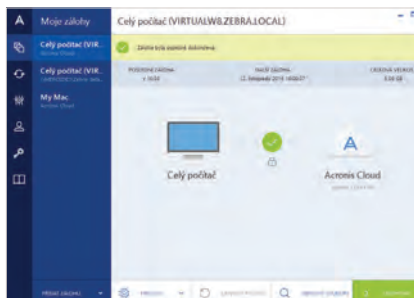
A

Moje zálohy

Celý počítač (VIR...

Celý počítač (VIR...

My Mac

Celý počítač (VIRTUALWB.ZEBRA.LOCAL)

Záloha byla úspěšně dokončena.

POSLEDNÍ ZÁLOHA

DALŠÍ ZÁLOHA

12. listopadu 2015 14:00:07

CELKOVÁ VELIKOST

Celý počítač

Acronis Cloud

PŘIDAT ZÁLOHU

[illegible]

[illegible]

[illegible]

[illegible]